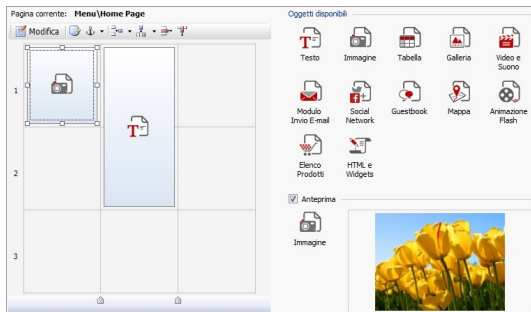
Pagina corrente: Menu\Home Page

Modifica

1

2

3

Oggetti disponibili

Testo
Immagine
Tabella
Galleria
Video e Suono
Modulo Invio E-mail
Social Network
Guestbook
Mappa
Animazione Flash
Elenco Prodotti
HTML e Widgets

Anteprima

Immagine